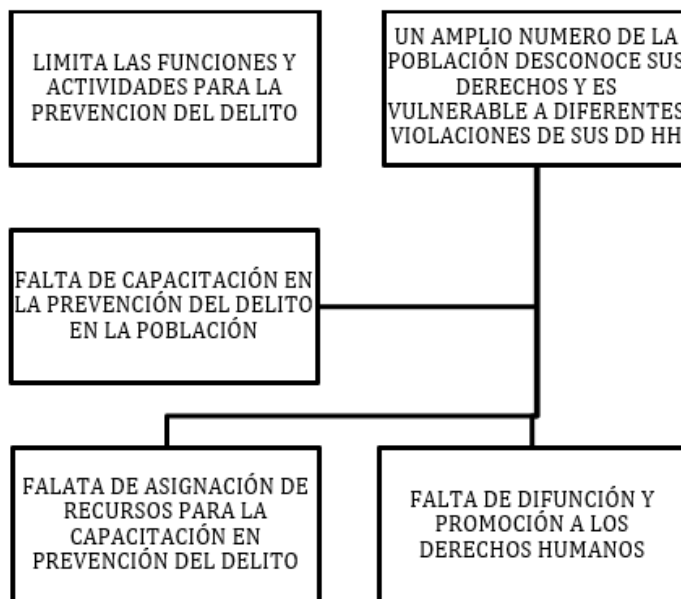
LIMITA LAS FUNCIONES Y ACTIVIDADES PARA LA PREVENCION DEL DELITO

UN AMPLIO NUMERO DE LA POBLACIÓN DESCONOCE SUS DERECHOS Y ES VULNERABLE A DIFERENTES VIOLACIONES DE SUS DD HH

FALTA DE CAPACITACIÓN EN LA PREVENCIÓN DEL DELITO EN LA POBLACIÓN

FALATA DE ASIGNACIÓN DE RECURSOS PARA LA CAPACITACIÓN EN PREVENCIÓN DEL DELITO

FALTA DE DIFUNCIÓN Y PROMOCIÓN A LOS DERECHOS HUMANOS